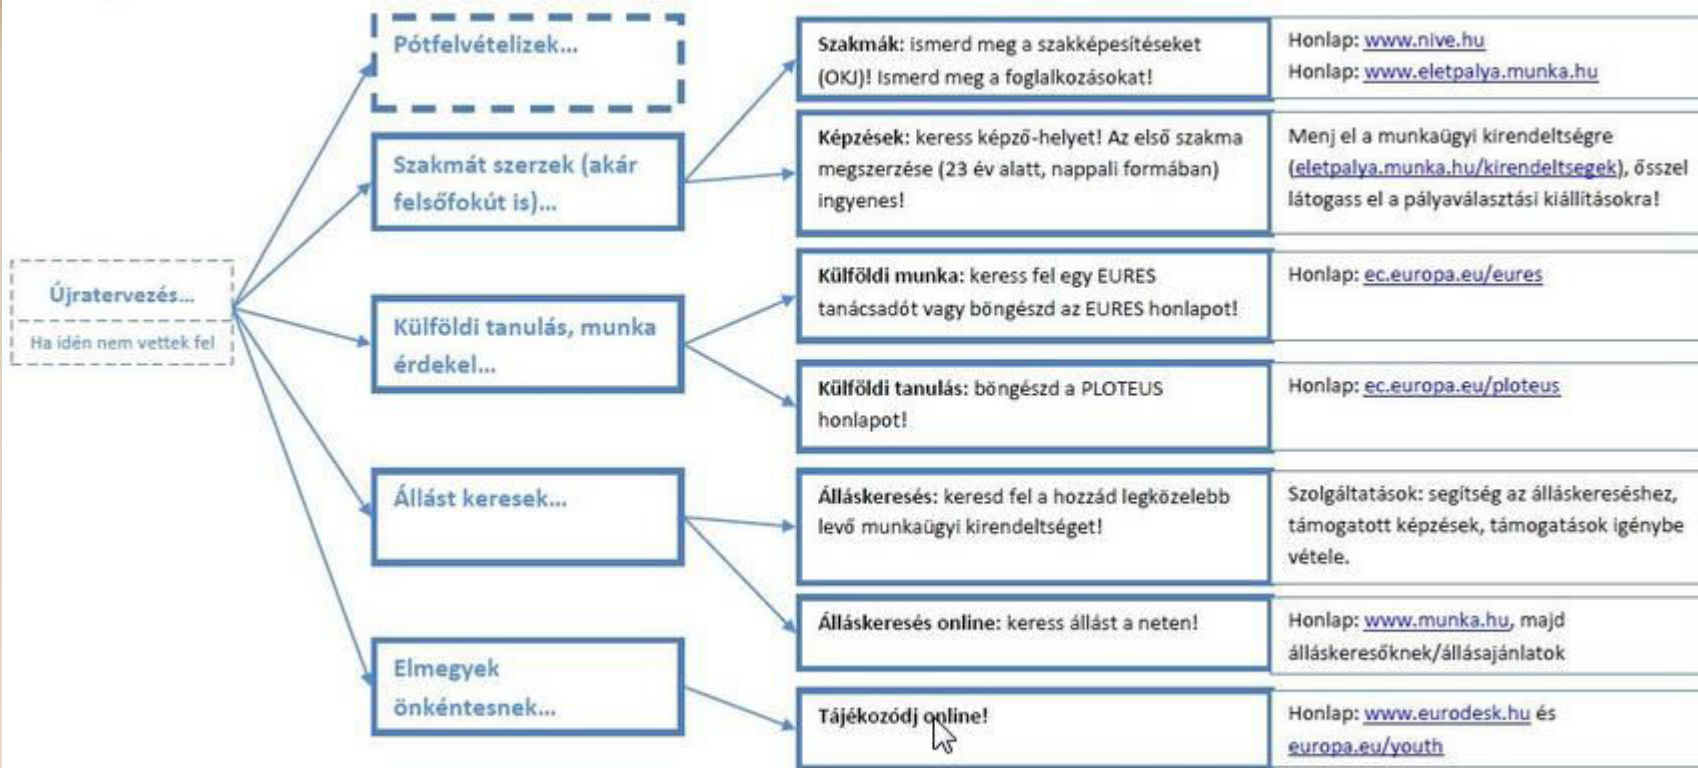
Újratervezés...

Ha idén nem vettek fel

Pótfelvételizek...

Szakmát szerzek (akár felsőfokút is)...

Külföldi tanulás, munka érdekel...

Állást keresek...

Elmegyek önkéntesnek...

**Szakmák:** ismerd meg a szakképesítéseket (OKJ)! Ismerd meg a foglalkozásokat!

Honlap: www.nive.hu
Honlap: www.eletpalya.munka.hu

**Képzések:** keress képző-helyet! Az első szakma megszerzése (23 év alatt, nappali formában) ingyenes!

Menj el a munkaügyi kirendeltségre (eletpalya.munka.hu/kirendeltsegek), ősszel látogass el a pályaválasztási kiállításokra!

**Külföldi munka:** keress fel egy EURES tanácsadót vagy böngészd az EURES honlapot!

Honlap: ec.europa.eu/eures

**Külföldi tanulás:** böngészd a PLOTEUS honlapot!

Honlap: ec.europa.eu/ploteus

**Álláskeresés:** keresd fel a hozzád legközelebb levő munkaügyi kirendeltséget!

Szolgáltatások: segítség az álláskereséshez, támogatott képzések, támogatások igénybe vétele.

**Álláskeresés online:** keress állást a neten!

Honlap: www.munka.hu, majd álláskeresőknek/állásajánlatok

**Tájékozódj online!**

Honlap: www.eurodesk.hu és europa.eu/youth